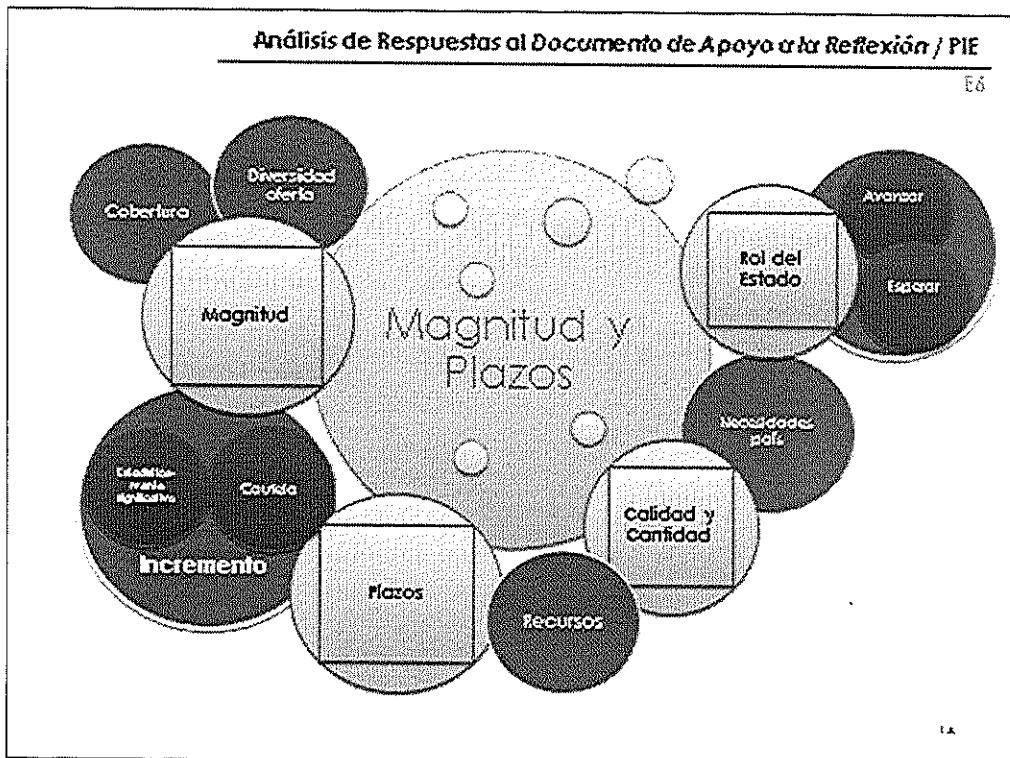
Análisis de Respuestas al Documento de Apoyo a la Reflexión / PIE

E6

Cobertura

Diversidad oferta

Magnitud

Magnitud y Plazos

Rol del Estado

Avanzar

Esperar

Necesidades país

Estadísticamente significativo

Cautela

Incremento

Calidad y Cantidad

Plazos

Recursos

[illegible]